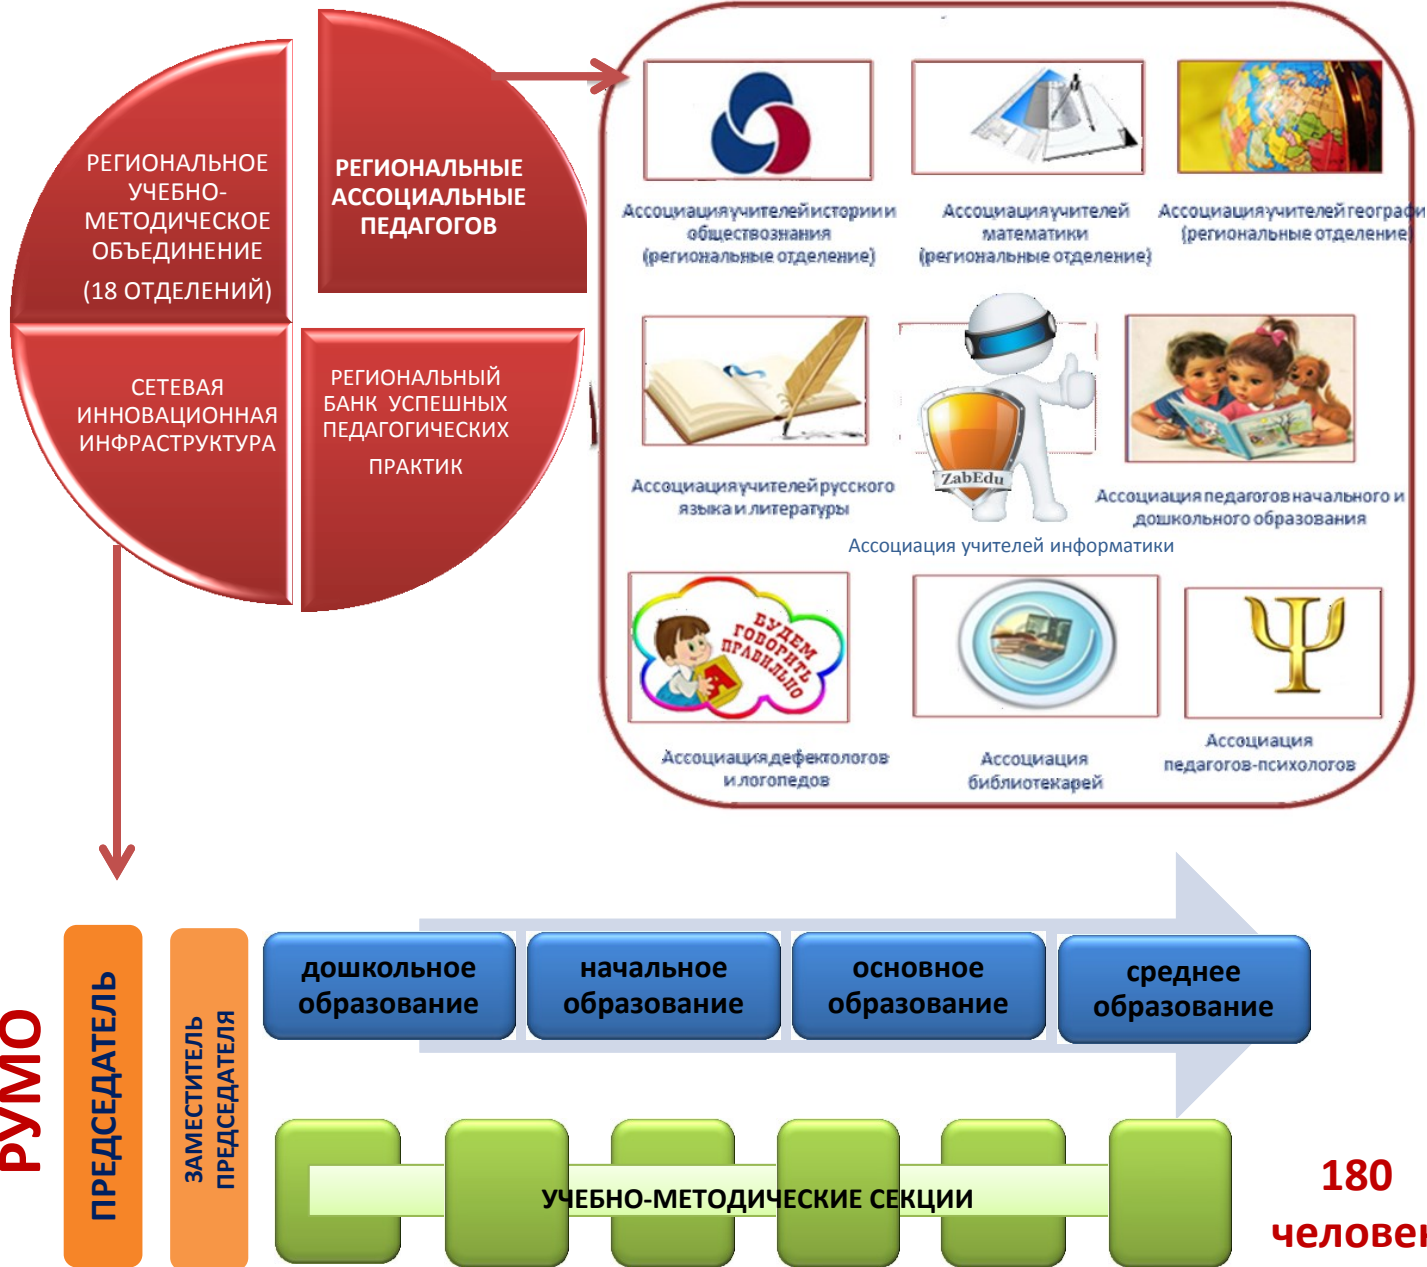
РЕГИОНАЛЬНОЕ УЧЕБНО-МЕТОДИЧЕСКОЕ ОБЪЕДИНЕНИЕ

(18 ОТДЕЛЕНИЙ)

РЕГИОНАЛЬНЫЕ АССОЦИАЛЬНЫЕ ПЕДАГОГОВ

СЕТЕВАЯ ИННОВАЦИОННАЯ ИНФРАСТРУКТУРА

РЕГИОНАЛЬНЫЙ БАНК УСПЕШНЫХ ПЕДАГОГИЧЕСКИХ ПРАКТИК

Ассоциация учителей истории и обществознания (региональные отделение)

Ассоциация учителей математики (региональные отделение)

Ассоциация учителей геогра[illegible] (региональные отделение)

Ассоциация учителей русского языка и литературы

ZabEdu

Ассоциация педагогов начального и дошкольного образования

Ассоциация учителей информатики

БУДЕМ ГОВОРИТЬ ПРАВИЛЬНО

Ассоциация дефектологов и логопедов

Ассоциация библиотекарей

Ассоциация педагогов-психологов

РУМО

ПРЕДСЕДАТЕЛЬ

ЗАМЕСТИТЕЛЬ ПРЕДСЕДАТЕЛЯ

дошкольное образование

начальное образование

основное образование

среднее образование

УЧЕБНО-МЕТОДИЧЕСКИЕ СЕКЦИИ

180 челове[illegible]